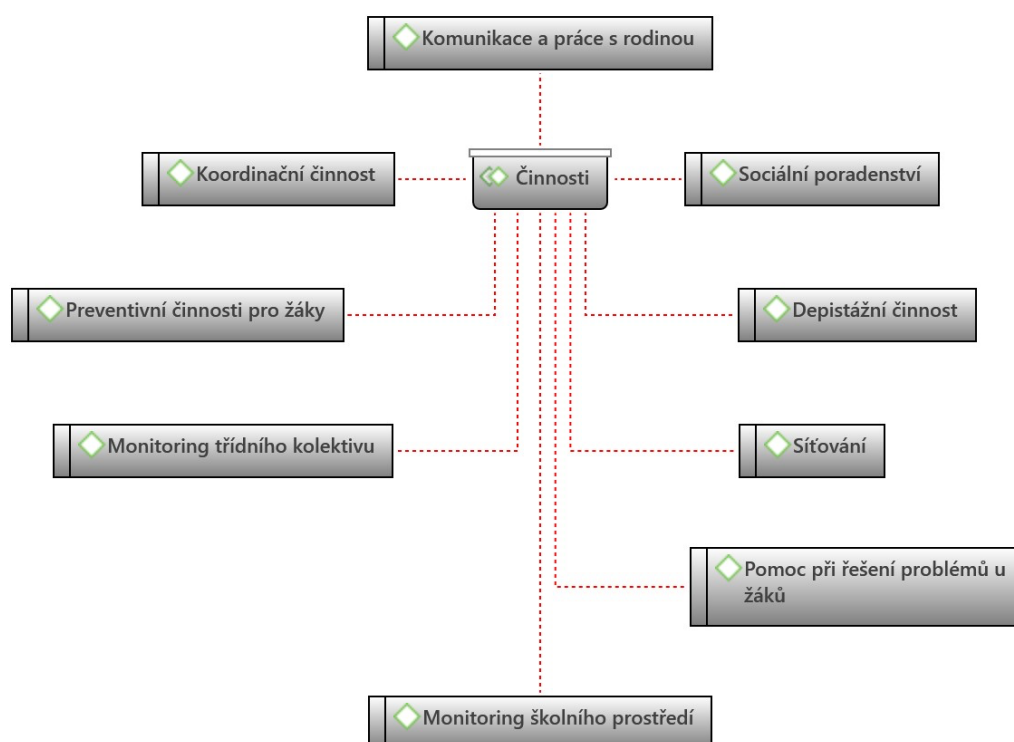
Komunikace a práce s rodinou

Koordinační činnost

Činnosti

Sociální poradenství

Preventivní činnosti pro žáky

Depistážní činnost

Monitoring třídního kolektivu

Síťování

Pomoc při řešení problémů u žáků

Monitoring školního prostředí